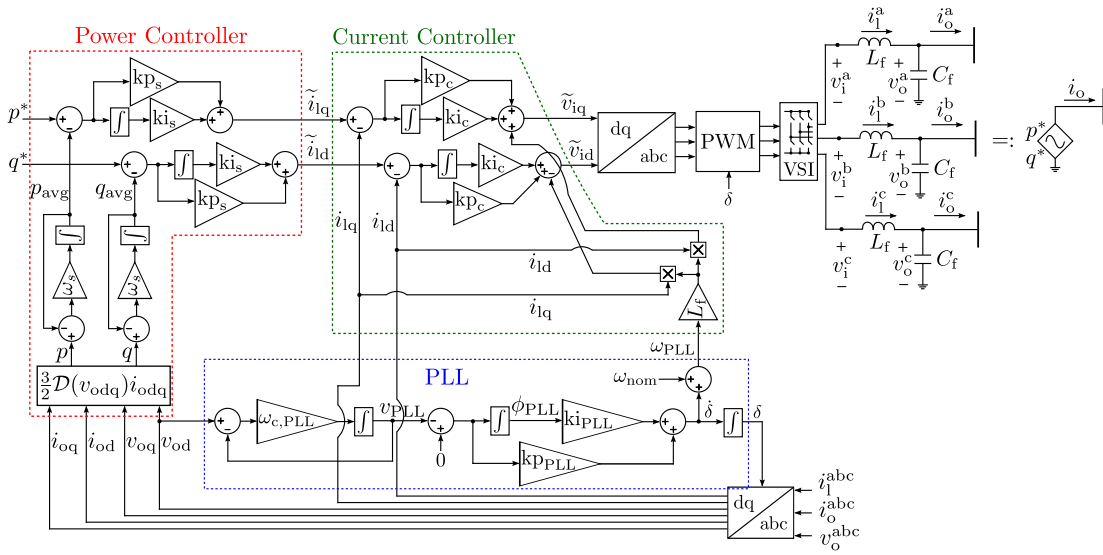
Power Controller

Current Controller

$p^*$ $\mathrm{kp_s}$ $\int$ $\mathrm{ki_s}$ $\widetilde{i}_{\mathrm{lq}}$ $\mathrm{kp_c}$ $\int$ $\mathrm{ki_c}$ $\widetilde{v}_{\mathrm{iq}}$

$q^*$ $\int$ $\mathrm{ki_s}$ $\widetilde{i}_{\mathrm{ld}}$ $\int$ $\mathrm{ki_c}$ $\widetilde{v}_{\mathrm{id}}$ dq abc PWM VSI

$p_{\mathrm{avg}}$ $q_{\mathrm{avg}}$ $\mathrm{kp_s}$ $\mathrm{kp_c}$ $\delta$

$i_{\mathrm{lq}}$ $i_{\mathrm{ld}}$

$\int$ $\int$ $\omega_c$ $\omega_c$

$i_{\mathrm{ld}}$

$i_{\mathrm{lq}}$ $L_f$

$p$ $q$

$\frac{3}{2}\mathcal{D}(v_{\mathrm{odq}})i_{\mathrm{odq}}$

PLL $\omega_{\mathrm{PLL}}$ $\omega_{\mathrm{nom}}$

$\omega_{\mathrm{c,PLL}}$ $\int$ $v_{\mathrm{PLL}}$ $\int$ $\phi_{\mathrm{PLL}}$ $\mathrm{ki_{PLL}}$ $\dot{\delta}$ $\int$ $\delta$

$i_{\mathrm{oq}}$ $i_{\mathrm{od}}$ $v_{\mathrm{oq}}$ $v_{\mathrm{od}}$ 0 $\mathrm{kp_{PLL}}$

dq abc $i_{\mathrm{l}}^{\mathrm{abc}}$ $i_{\mathrm{o}}^{\mathrm{abc}}$ $v_{\mathrm{o}}^{\mathrm{abc}}$

$i_{\mathrm{l}}^{\mathrm{a}}$ $i_{\mathrm{o}}^{\mathrm{a}}$ $L_{\mathrm{f}}$ $v_{\mathrm{i}}^{\mathrm{a}}$ $v_{\mathrm{o}}^{\mathrm{a}}$ $C_{\mathrm{f}}$

$i_{\mathrm{l}}^{\mathrm{b}}$ $i_{\mathrm{o}}^{\mathrm{b}}$ $L_{\mathrm{f}}$ $v_{\mathrm{i}}^{\mathrm{b}}$ $v_{\mathrm{o}}^{\mathrm{b}}$ $C_{\mathrm{f}}$

$i_{\mathrm{l}}^{\mathrm{c}}$ $i_{\mathrm{o}}^{\mathrm{c}}$ $L_{\mathrm{f}}$ $v_{\mathrm{i}}^{\mathrm{c}}$ $v_{\mathrm{o}}^{\mathrm{c}}$ $C_{\mathrm{f}}$

$=:$ $i_{\mathrm{o}}$ $p^*$ $q^*$